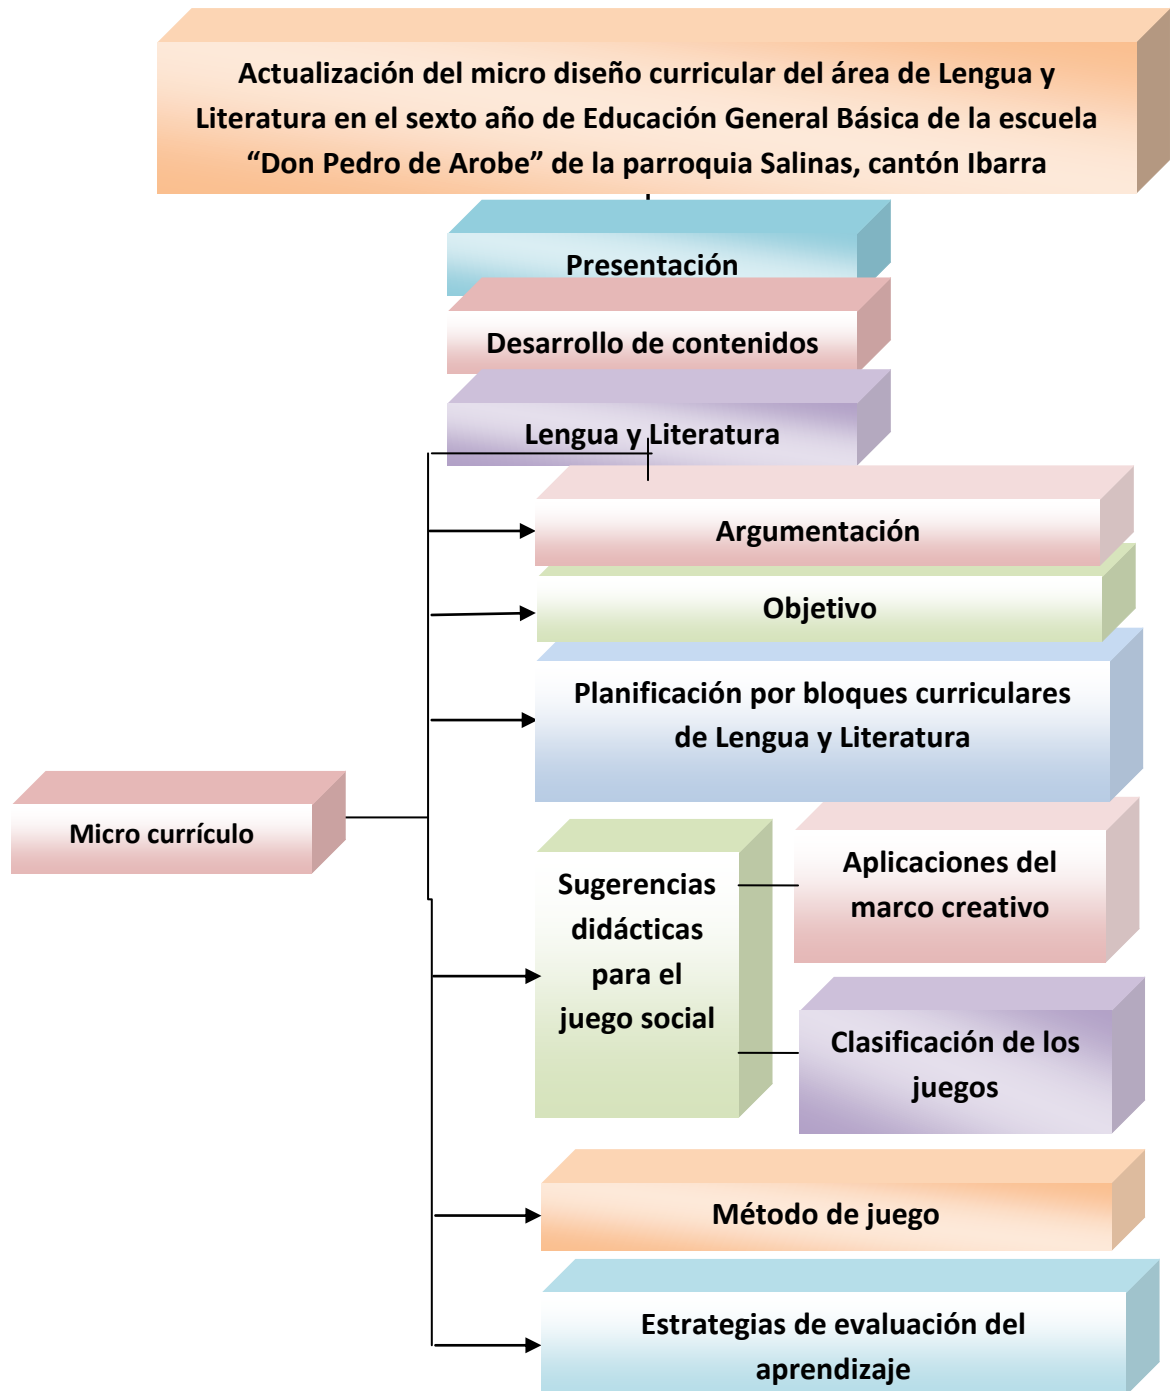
Actualización del micro diseño curricular del área de Lengua y Literatura en el sexto año de Educación General Básica de la escuela “Don Pedro de Arobe” de la parroquia Salinas, cantón Ibarra

Presentación

Desarrollo de contenidos

Lengua y Literatura

Micro currículo

Argumentación

Objetivo

Planificación por bloques curriculares de Lengua y Literatura

Sugerencias didácticas para el juego social

Aplicaciones del marco creativo

Clasificación de los juegos

Método de juego

Estrategias de evaluación del aprendizaje